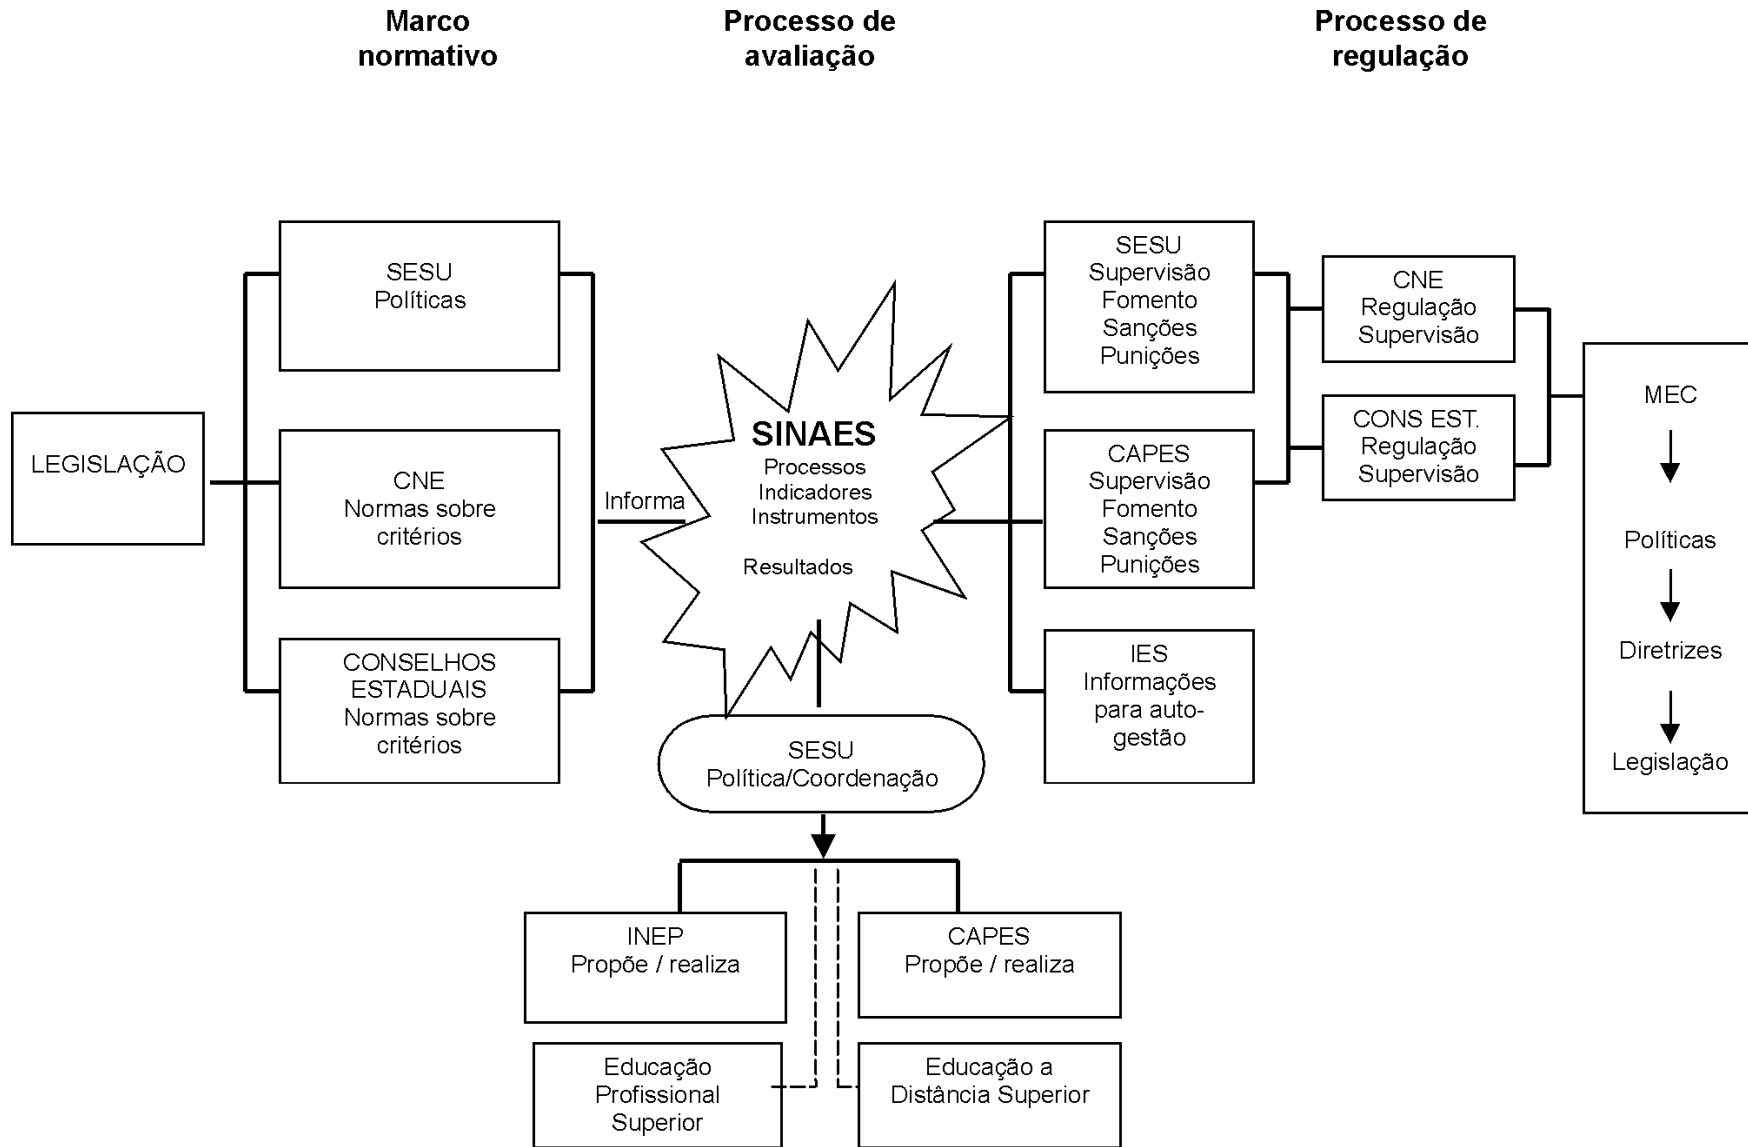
Marco normativo

Processo de avaliação

Processo de regulação

LEGISLAÇÃO

SESU
Políticas

CNE
Normas sobre critérios

CONSELHOS ESTADUAIS
Normas sobre critérios

Informa

SINAES
Processos
Indicadores
Instrumentos

Resultados

SESU
Política/Coordenação

INEP
Propõe / realiza

CAPES
Propõe / realiza

Educação Profissional Superior

Educação a Distância Superior

SESU
Supervisão
Fomento
Sanções
Punições

CAPES
Supervisão
Fomento
Sanções
Punições

IES
Informações para autogestão

CNE
Regulação
Supervisão

CONS EST.
Regulação
Supervisão

MEC

Políticas

Diretrizes

Legislação